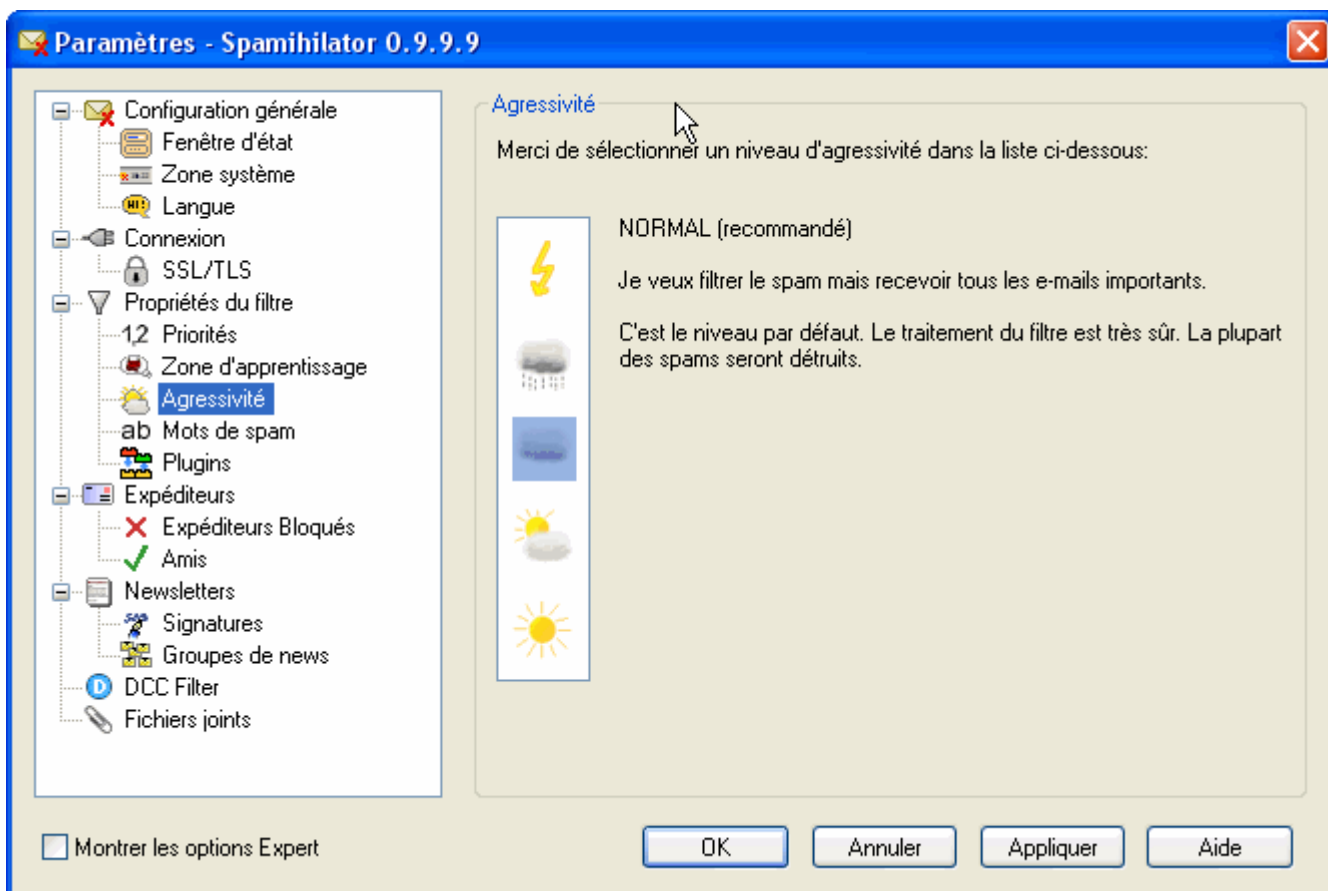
Paramètres - Spamihilator 0.9.9.9

Configuration générale
Fenêtre d'état
Zone système
Langue
Connexion
SSL/TLS
Propriétés du filtre
1,2 Priorités
Zone d'apprentissage
Agressivité
ab Mots de spam
Plugins
Expéditeurs
Expéditeurs Bloqués
Amis
Newsletters
Signatures
Groupes de news
DCC Filter
Fichiers joints

Agressivité

Merci de sélectionner un niveau d'agressivité dans la liste ci-dessous:

NORMAL (recommandé)

Je veux filtrer le spam mais recevoir tous les e-mails importants.

C'est le niveau par défaut. Le traitement du filtre est très sûr. La plupart des spams seront détruits.

Montrer les options Expert

OK
Annuler
Appliquer
Aide